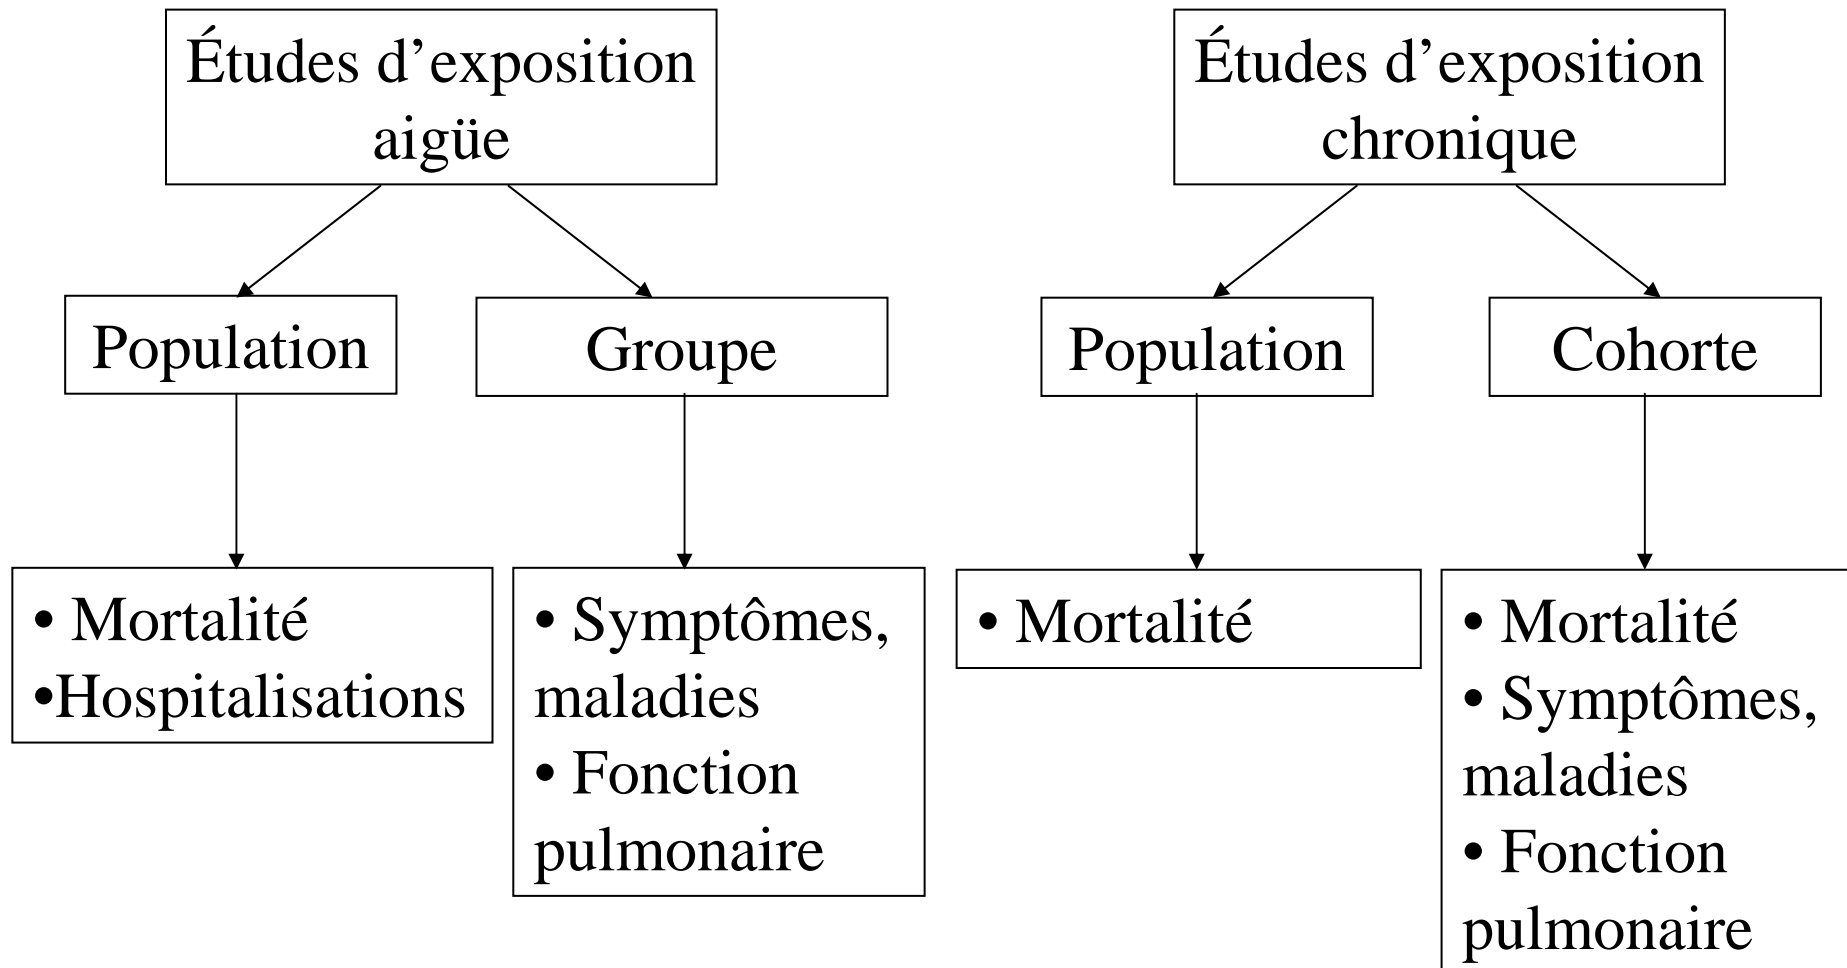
Études d’exposition aigüe

Population

• Mortalité
•Hospitalisations

Groupe

• Symptômes, maladies
• Fonction pulmonaire

Études d’exposition chronique

Population

• Mortalité

Cohorte

• Mortalité
• Symptômes, maladies
• Fonction pulmonaire